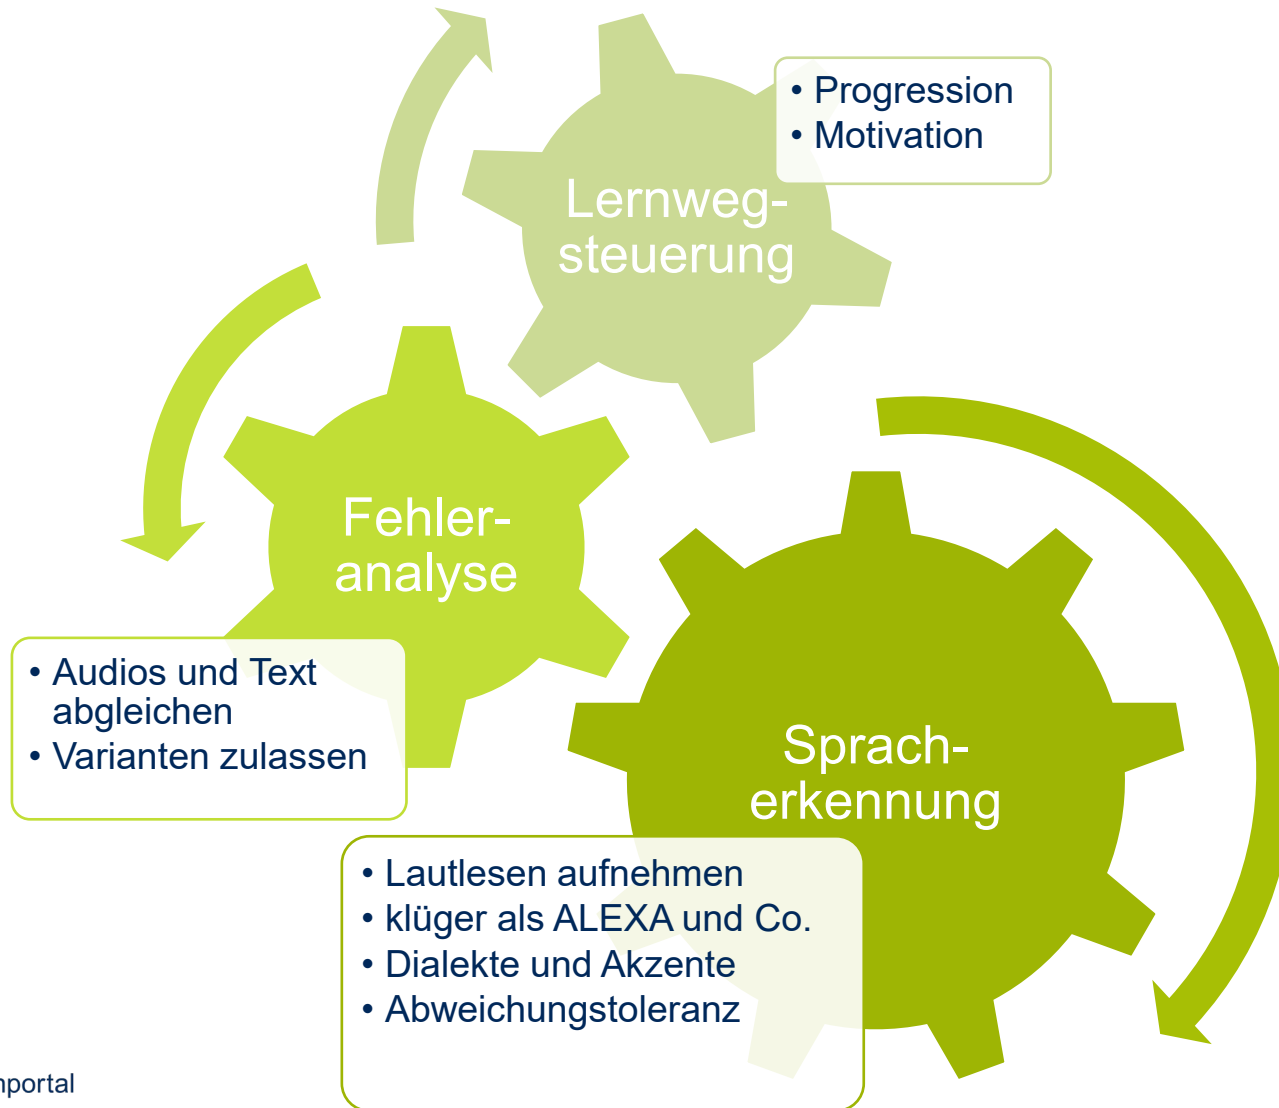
• Progression
• Motivation

Lernwegsteuerung

Fehleranalyse

• Audios und Text abgleichen
• Varianten zulassen

Spracherkennung

• Lautlesen aufnehmen
• klüger als ALEXA und Co.
• Dialekte und Akzente
• Abweichungstoleranz

nportal